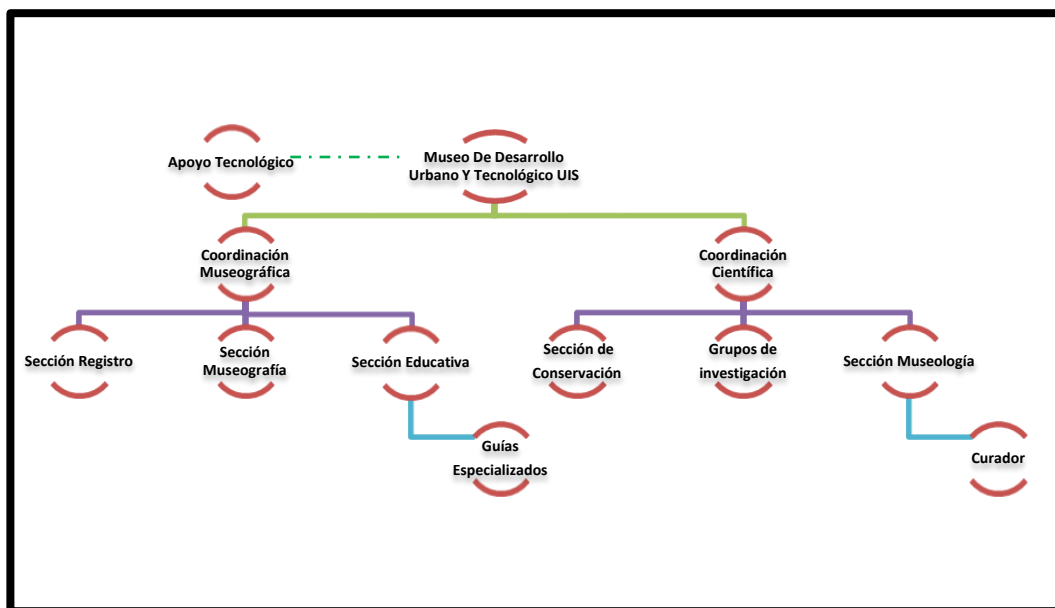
Apoyo Tecnológico

Museo De Desarrollo Urbano Y Tecnológico UIS

Coordinación Museográfica

Coordinación Científica

Sección Registro

Sección Museografía

Sección Educativa

Sección de Conservación

Grupos de investigación

Sección Museología

Guías Especializados

Curador